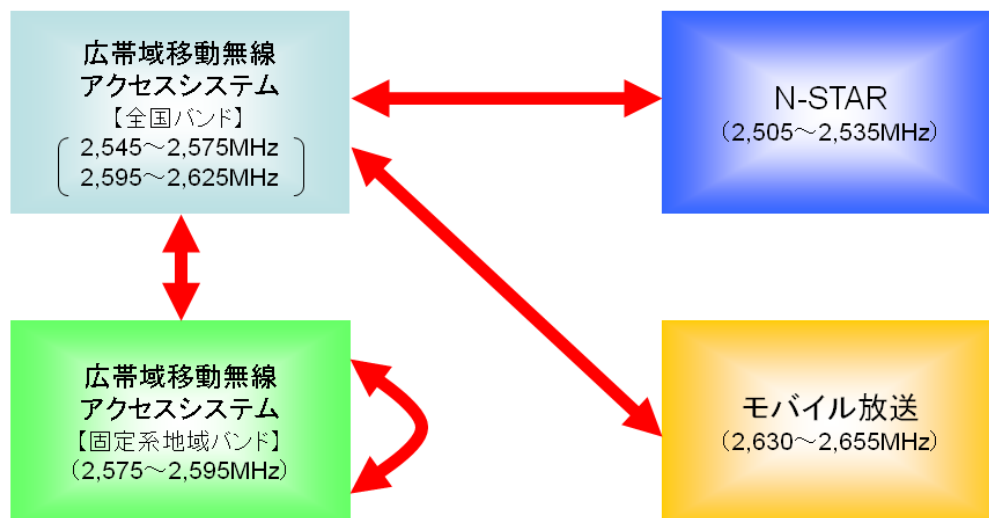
広帯域移動無線
アクセスシステム
【全国バンド】
(2,545～2,575MHz
2,595～2,625MHz)

N-STAR
(2,505～2,535MHz)

広帯域移動無線
アクセスシステム
【固定系地域バンド】
(2,575～2,595MHz)

モバイル放送
(2,630～2,655MHz)